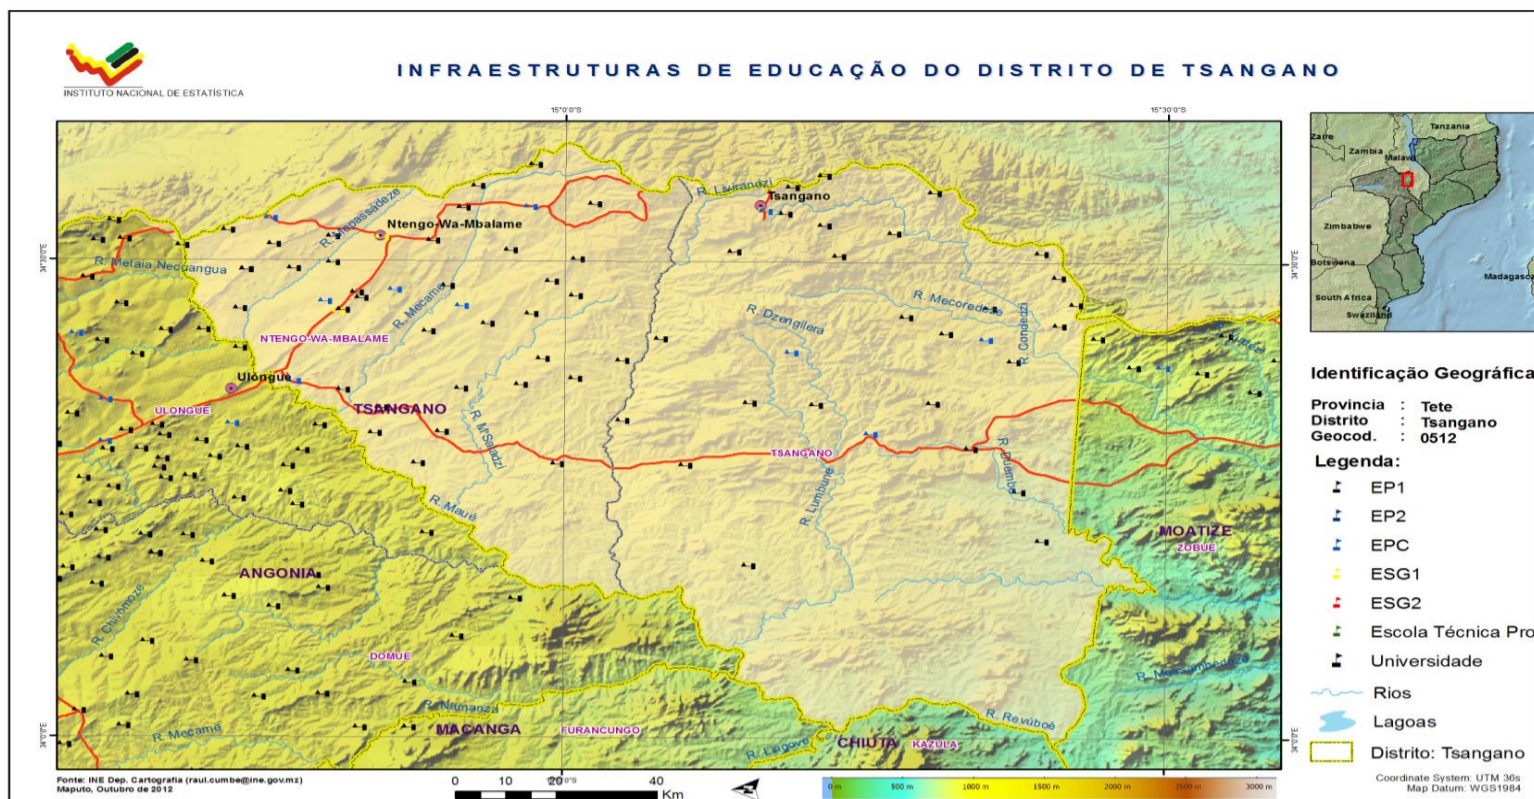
INSTITUTO NACIONAL DE ESTATÍSTICA

INFRAESTRUTURAS DE EDUCAÇÃO DO DISTRITO DE TSANGANO

15°0'0"S
15°30'0"S
34°30'0"E
34°0'0"E

R. Livirandzi
Tsangano
R. Mpassadeze
Ntengo-Wa-Mbalame
R. Metaia Necuangua
R. Mecame
R. Mecoredezo
R. Dzengilera
R. Condedzi
NTENGO-WA-MBALAME
Ulongue
ULONGUE
TSANGANO
R. M'Sadzi
TSANGANO
R. Duembe
R. Maue
R. Lumbure
MOATIZE
ZOBUE
ANGONIA
R. Chiuonoze
DOMUE
R. Muecambedezo
R. Namanza
MACANGA
FURANCUNGO
R. Revúboè
R. Mecamo
R. Lingove
CHIUTA
KAZULA

Tanzania
Zaire
Zambia
Malawi
Zimbabwe
Botswana
Madagasca
South Africa
Swaziland

Identificação Geográfica

Provincia : Tete
Distrito : Tsangano
Geocod. : 0512

Legenda:
EP1
EP2
EPC
ESG1
ESG2
Escola Técnica Pro
Universidade
Rios
Lagoas
Distrito: Tsangano

Fonte: INE Dep. Cartografia (raul.cumbe@ine.gov.mz)
Maputo, Outubro de 2012

0 10 20 40
Km

0 m 500 m 1000 m 1500 m 2000 m 2500 m 3000 m

Coordinate System: UTM 36s
Map Datum: WGS1984